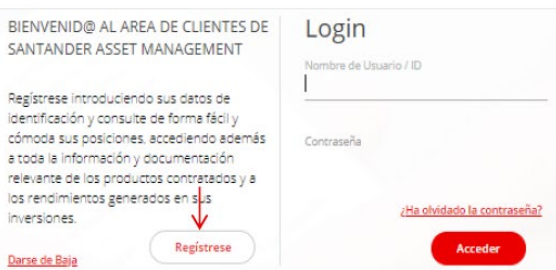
BIENVENID@ AL AREA DE CLIENTES DE SANTANDER ASSET MANAGEMENT

Regístrese introduciendo sus datos de identificación y consulte de forma fácil y cómoda sus posiciones, accediendo además a toda la información y documentación relevante de los productos contratados y a los rendimientos generados en sus inversiones.

Darse de Baja

Regístrese

Login

Nombre de Usuario / ID

Contraseña

¿Ha olvidado la contraseña?

Acceder